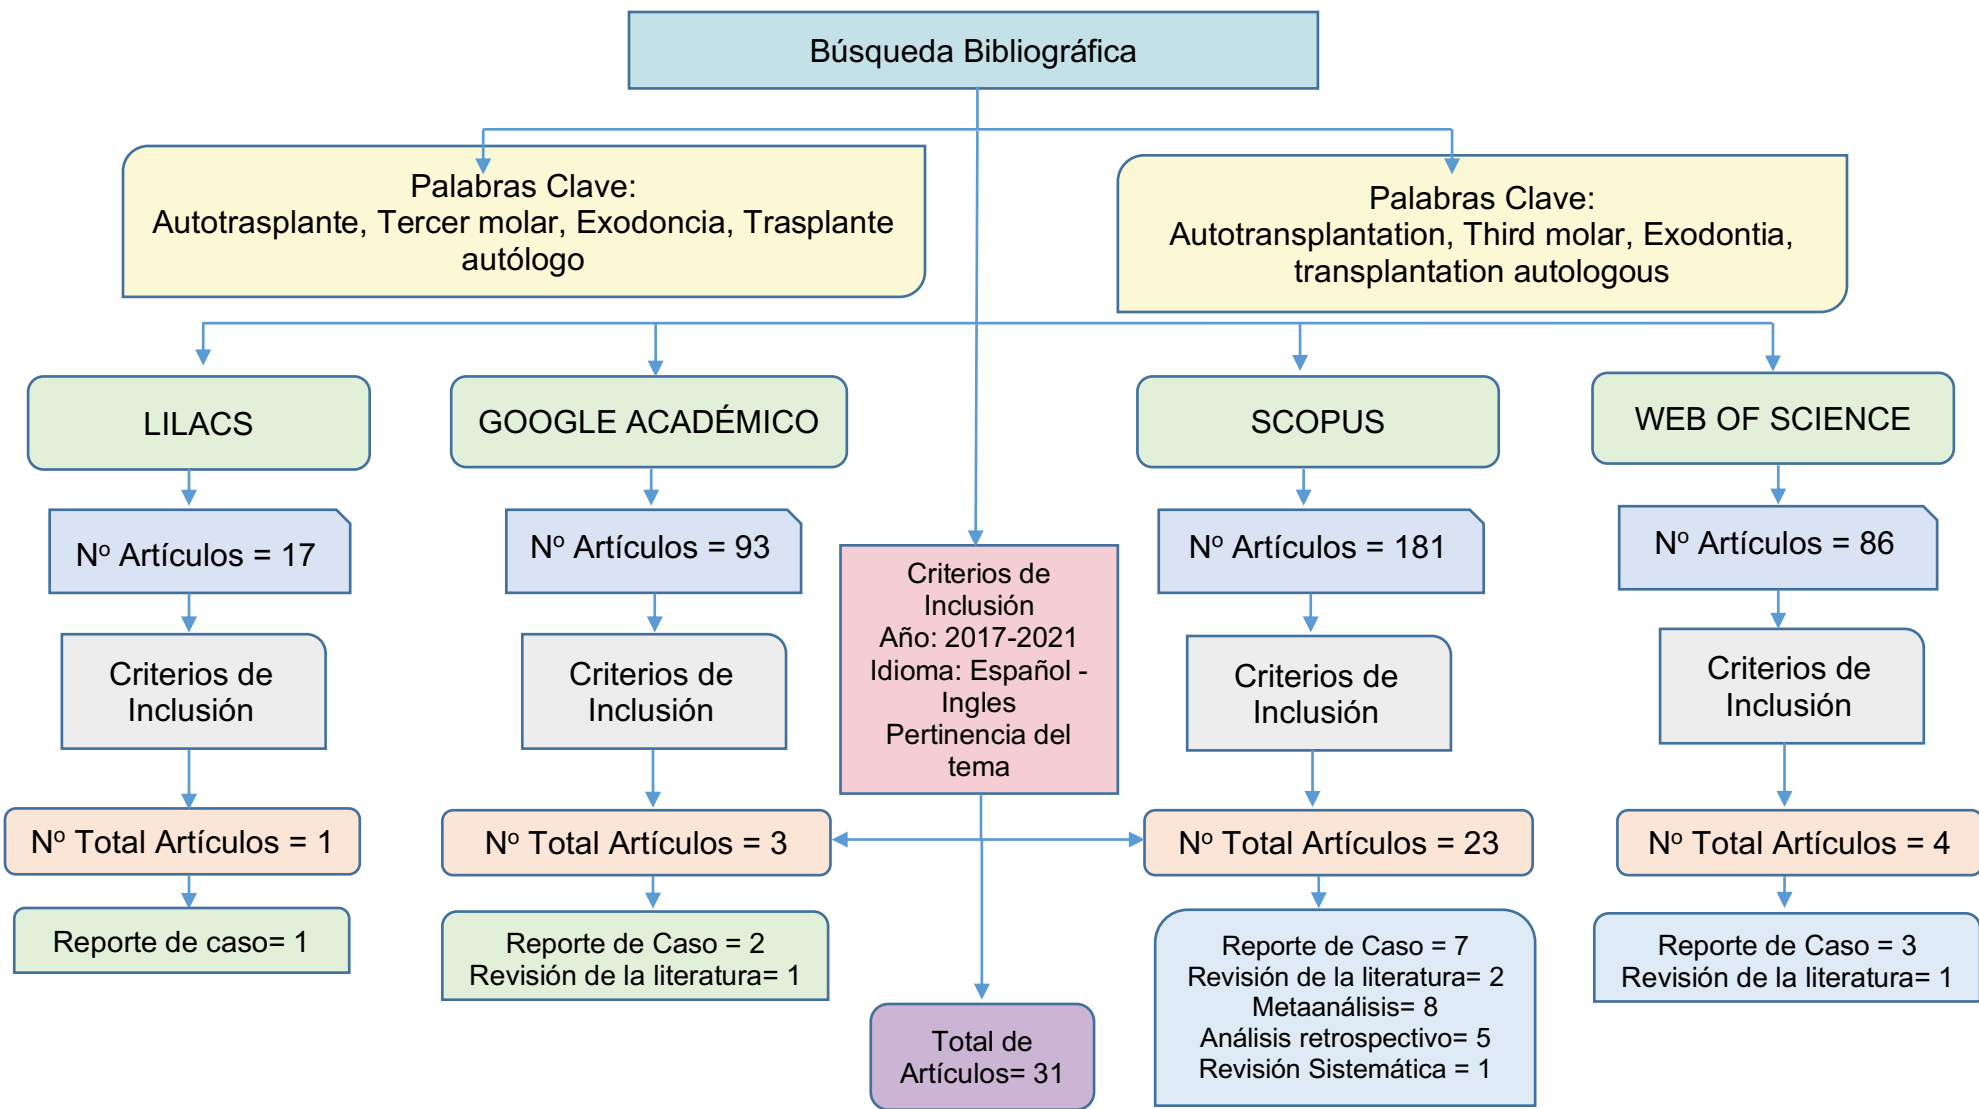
Búsqueda Bibliográfica

Palabras Clave:
Autotrasplante, Tercer molar, Exodoncia, Trasplante autólogo

Palabras Clave:
Autotransplantation, Third molar, Exodontia, transplantation autologous

LILACS

Nº Artículos = 17

Criterios de Inclusión

Nº Total Artículos = 1

Reporte de caso= 1

GOOGLE ACADÉMICO

Nº Artículos = 93

Criterios de Inclusión

Nº Total Artículos = 3

Reporte de Caso = 2
Revisión de la literatura= 1

Criterios de Inclusión
Año: 2017-2021
Idioma: Español - Ingles
Pertinencia del tema

Total de Artículos= 31

SCOPUS

Nº Artículos = 181

Criterios de Inclusión

Nº Total Artículos = 23

Reporte de Caso = 7
Revisión de la literatura= 2
Metaanálisis= 8
Análisis retrospectivo= 5
Revisión Sistemática = 1

WEB OF SCIENCE

Nº Artículos = 86

Criterios de Inclusión

Nº Total Artículos = 4

Reporte de Caso = 3
Revisión de la literatura= 1